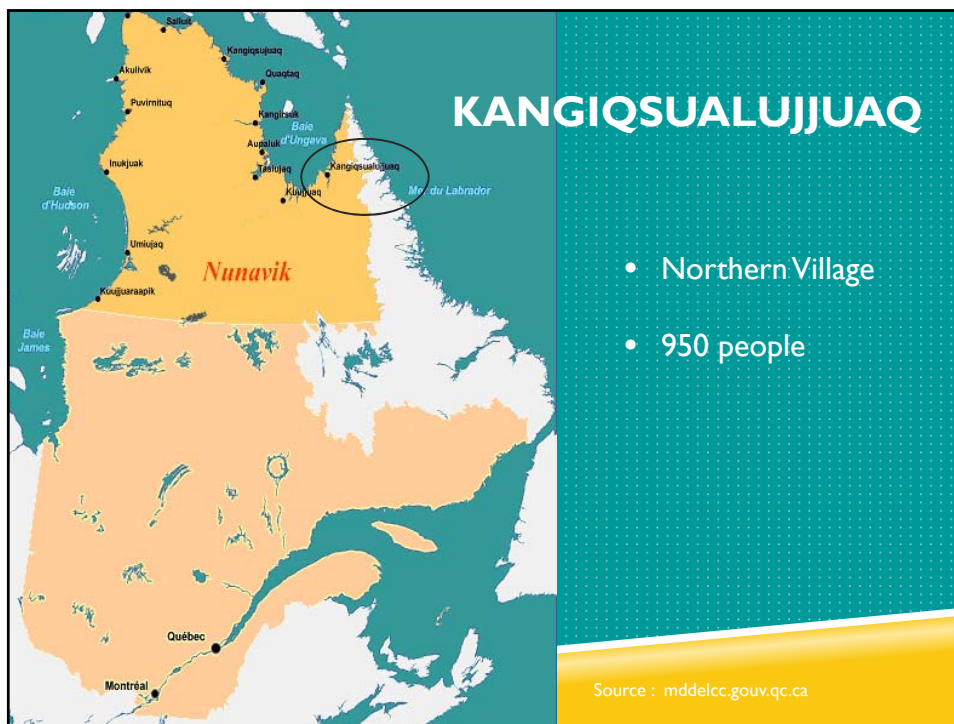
Salluit
Kangiqsujuaq
Akulivik
Quaqtaq
Puvirnituq
Kangirsuk
Baie d'Ungava
Aupaluk
Inukjuak
Tasiujaq
Kangiqsualujjuaq
Kuujjuaq
Mer du Labrador
Baie d'Hudson
Umiujaq
Nunavik
Kuujjuaraapik
Baie James
Québec
Montréal

KANGIQSUALUJJUAQ

• Northern Village

• 950 people

Source : mddelcc.gouv.qc.ca